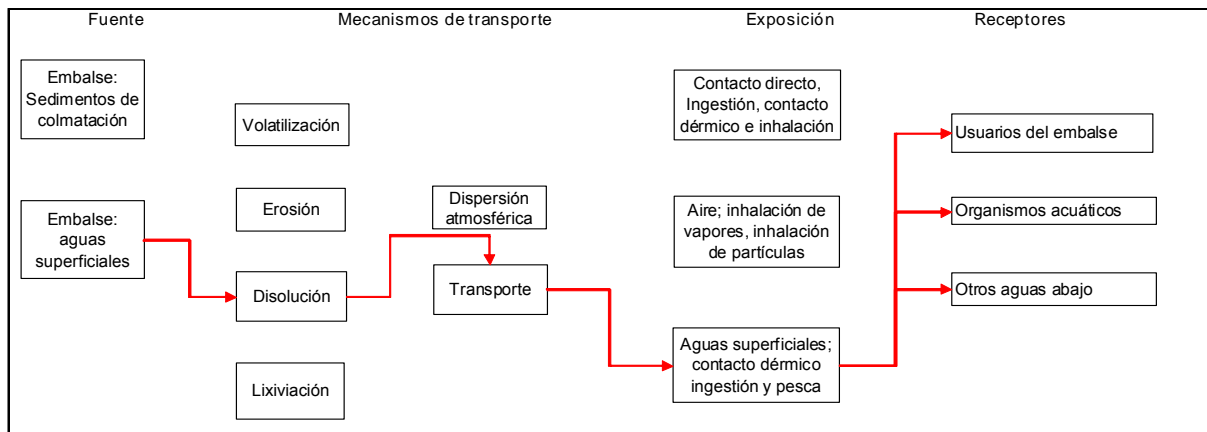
Fuente

Mecanismos de transporte

Exposición

Receptores

Embalse: Sedimentos de colmatación

Volatilización

Contacto directo, Ingestión, contacto dérmico e inhalación

Usuarios del embalse

Erosión

Dispersión atmosférica

Embalse: aguas superficiales

Aire; inhalación de vapores, inhalación de partículas

Organismos acuáticos

Disolución

Transporte

Otros aguas abajo

Aguas superficiales; contacto dérmico ingestión y pesca

Lixiviación